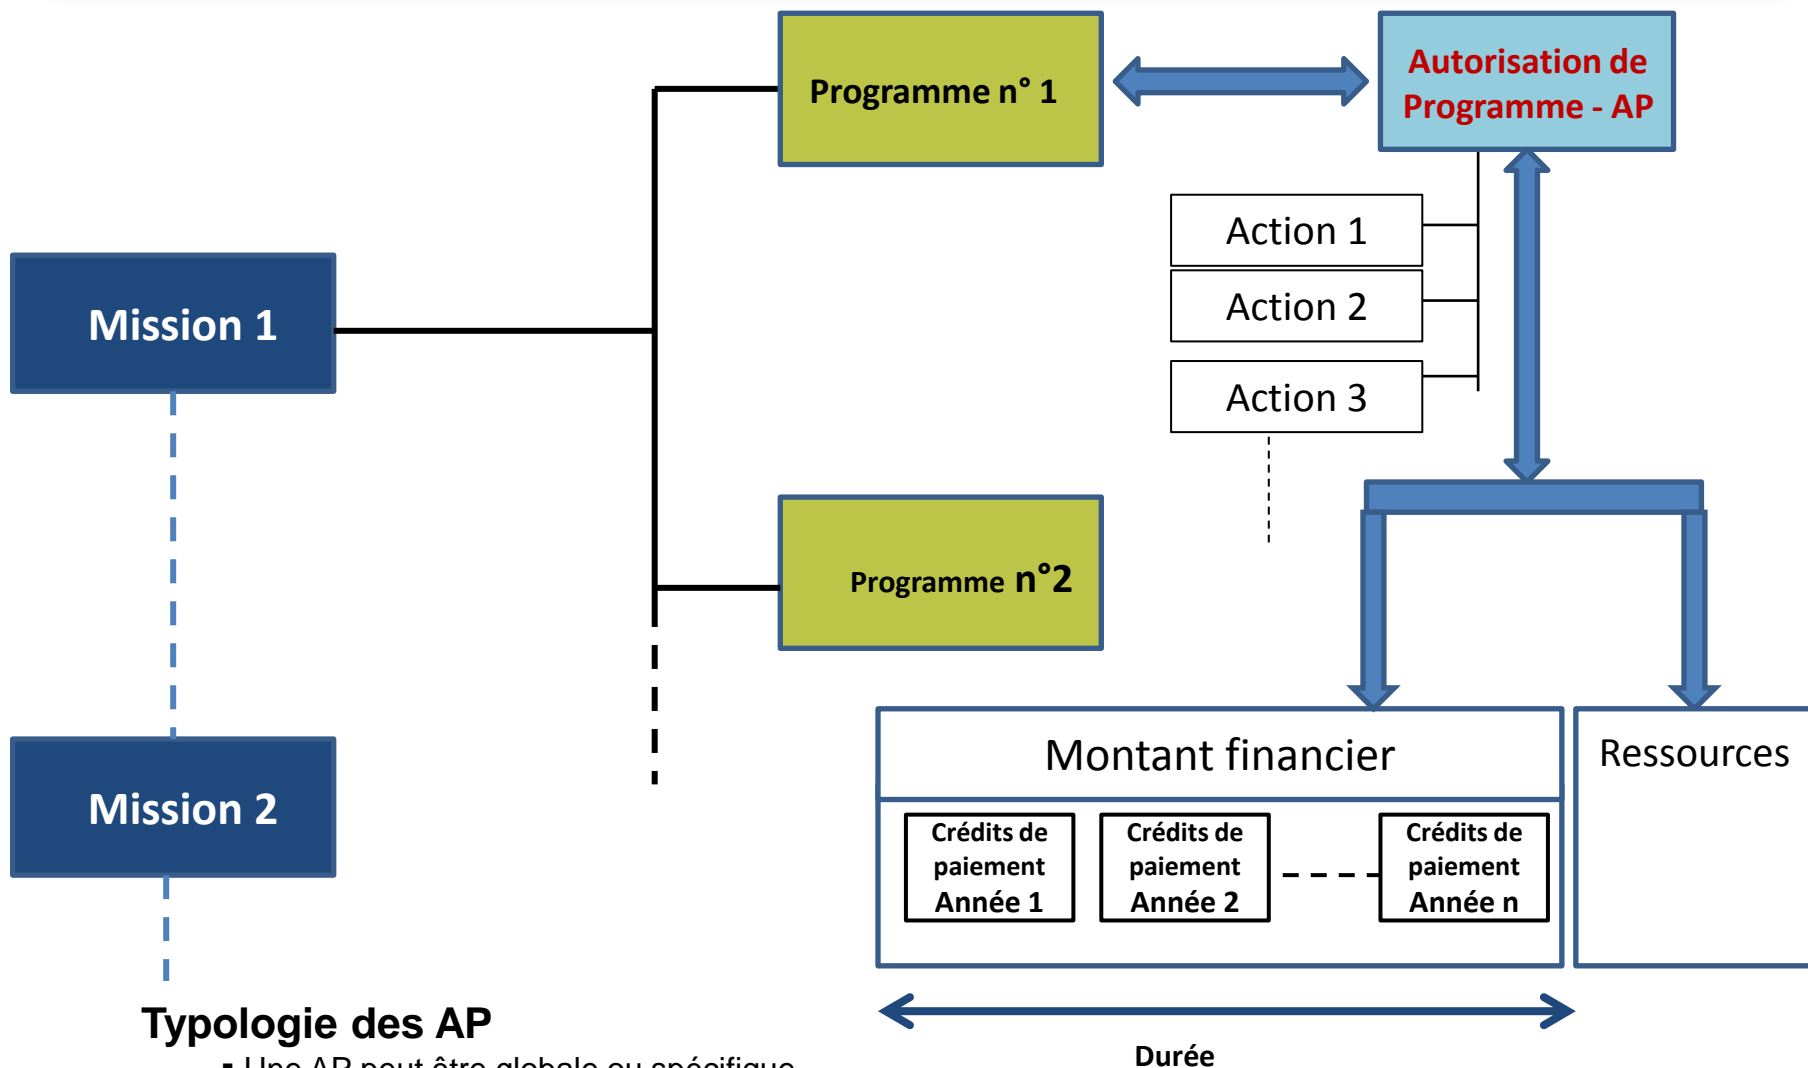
Programme n° 1

Autorisation de Programme - AP

Action 1

Action 2

Action 3

Mission 1

Programme n°2

Mission 2

Montant financier

Ressources

Crédits de paiement Année 1

Crédits de paiement Année 2

Crédits de paiement Année n

Typologie des AP

Durée

▪ Une AP peut être globale ou spécifique